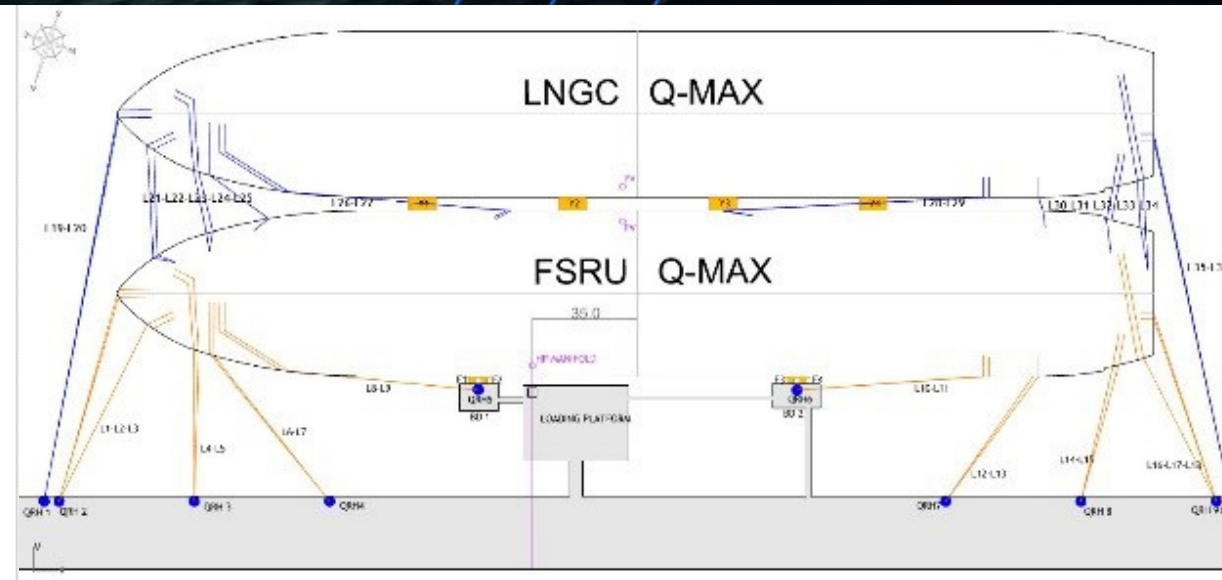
LNGC Q-MAX

L21-L22-L23-L24-L25

L26-L27

F2

F3

L28-L29

L30 L31 L32 L33 L34

L19-L20

FSRU Q-MAX

L35-L3

35.0

HP MANIFOLD

L8-L9

QRH5

BD 1

LOADING PLATFORM

QRH6

BD 2

L10-L11

L1-L2-L3

L4-L5

L6-L7

L12-L13

L14-L15

L16-L17-L18

QRH 1

QRH 2

QRH 3

QRH4

QRH7

QRH 8

QRH9